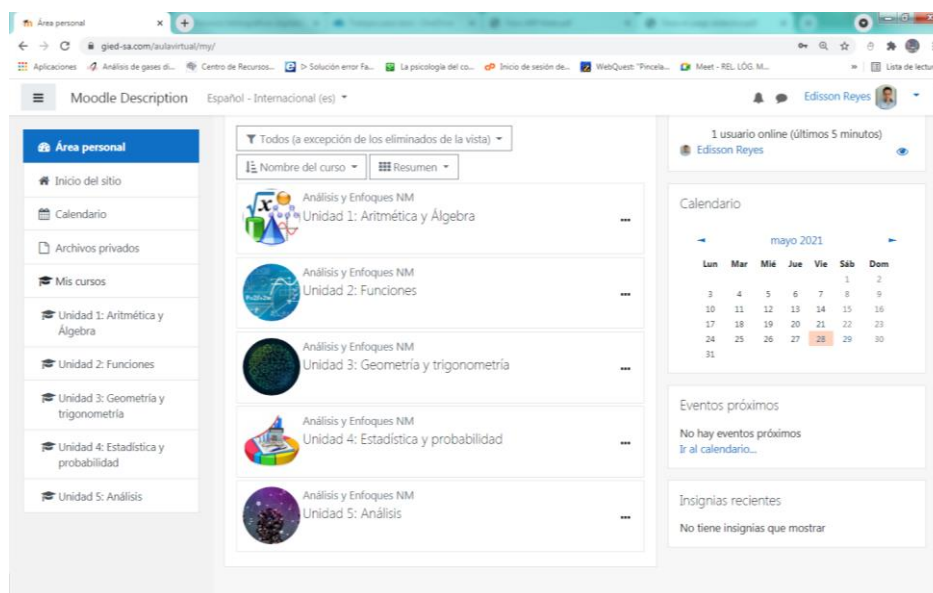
Área personal ×

gied-sa.com/aulavirtual/my/

Aplicaciones Análisis de gases di... Centro de Recursos... > Solución error Fa... La psicología del co... Inicio de sesión de... WebQuest "Pincela... Meet - REL LÓG M... » Lista de lectu

Moodle Description Español - Internacional (es)

Edisson Reyes

Área personal

Inicio del sitio

Calendario

Archivos privados

Mis cursos

Unidad 1: Aritmética y Álgebra

Unidad 2: Funciones

Unidad 3: Geometría y trigonometría

Unidad 4: Estadística y probabilidad

Unidad 5: Análisis

Todos (a excepción de los eliminados de la vista)

Nombre del curso

Resumen

Análisis y Enfoques NM
Unidad 1: Aritmética y Álgebra

Análisis y Enfoques NM
Unidad 2: Funciones

Análisis y Enfoques NM
Unidad 3: Geometría y trigonometría

Análisis y Enfoques NM
Unidad 4: Estadística y probabilidad

Análisis y Enfoques NM
Unidad 5: Análisis

1 usuario online (últimos 5 minutos)
Edisson Reyes

Calendario

mayo 2021

| Lun | Mar | Mié | Jue | Vie | Sáb | Dom |
|---|---|---|---|---|---|---|
| | | | | | 1 | 2 |
| 3 | 4 | 5 | 6 | 7 | 8 | 9 |
| 10 | 11 | 12 | 13 | 14 | 15 | 16 |
| 17 | 18 | 19 | 20 | 21 | 22 | 23 |
| 24 | 25 | 26 | 27 | 28 | 29 | 30 |
| 31 | | | | | | |

Eventos próximos

No hay eventos próximos
Ir al calendario...

Insignias recientes

No tiene insignias que mostrar